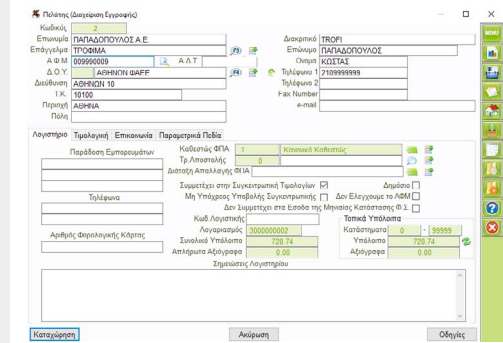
Πελάτης (Διαχείριση Εγγραφής)

Κωδικός 2
Επωνυμία ΠΑΠΑΔΟΠΟΥΛΟΣ Α.Ε.
Επάγγελμα ΤΡΟΦΙΜΑ
Α.Φ.Μ. 099900009
Α.Δ.Τ.
Δ.Ο.Υ. ΑΘΗΝΩΝ ΦΑΕΕ
Διεύθυνση ΑΘΗΝΩΝ 10
Τ.Κ. 10100
Περιοχή ΑΘΗΝΑ
Πόλη
Διακριτικό TROFI
Επώνυμο ΠΑΠΑΔΟΠΟΥΛΟΣ
Όνομα ΚΩΣΤΑΣ
Τηλέφωνο 1 2109999999
Τηλέφωνο 2
Fax Number
e-mail

Λογιστήριο | Τιμολογική | Επικοινωνία | Παραμετρικά Πεδία

Παράδοση Εμπορευμάτων
Τηλέφωνα
Αριθμός Φορολογικής Κάρτας

Καθεστώς ΦΠΑ 1 Κανονικό Καθεστώς
Τρ.Αποστολής 0
Διάταξη Απαλλαγής ΦΠΑ
Συμμετέχει στην Συγκεντρωτική Τιμολογίων ☑
Δημόσιο ☐
Μη Υπόχρεος Υποβολής Συγκεντρωτικής ☐
Δεν Ελέγχουμε το ΑΦΜ ☐
Δεν Συμμετέχει στα Έσοδα της Μηνιαίας Κατάστασης Φ.Σ. ☐
Κωδ.Λογιστικής
Λογαριασμός 3000000002
Συνολικό Υπόλοιπο 720.74
Απλήρωτα Αξιόγραφα 0.00
Τοπικά Υπόλοιπα
Καταστήματα 0 - 99999
Υπόλοιπο 720.74
Αξιόγραφα 0.00
Σημειώσεις Λογιστηρίου

Καταχώρηση
Ακύρωση
Οδηγίες